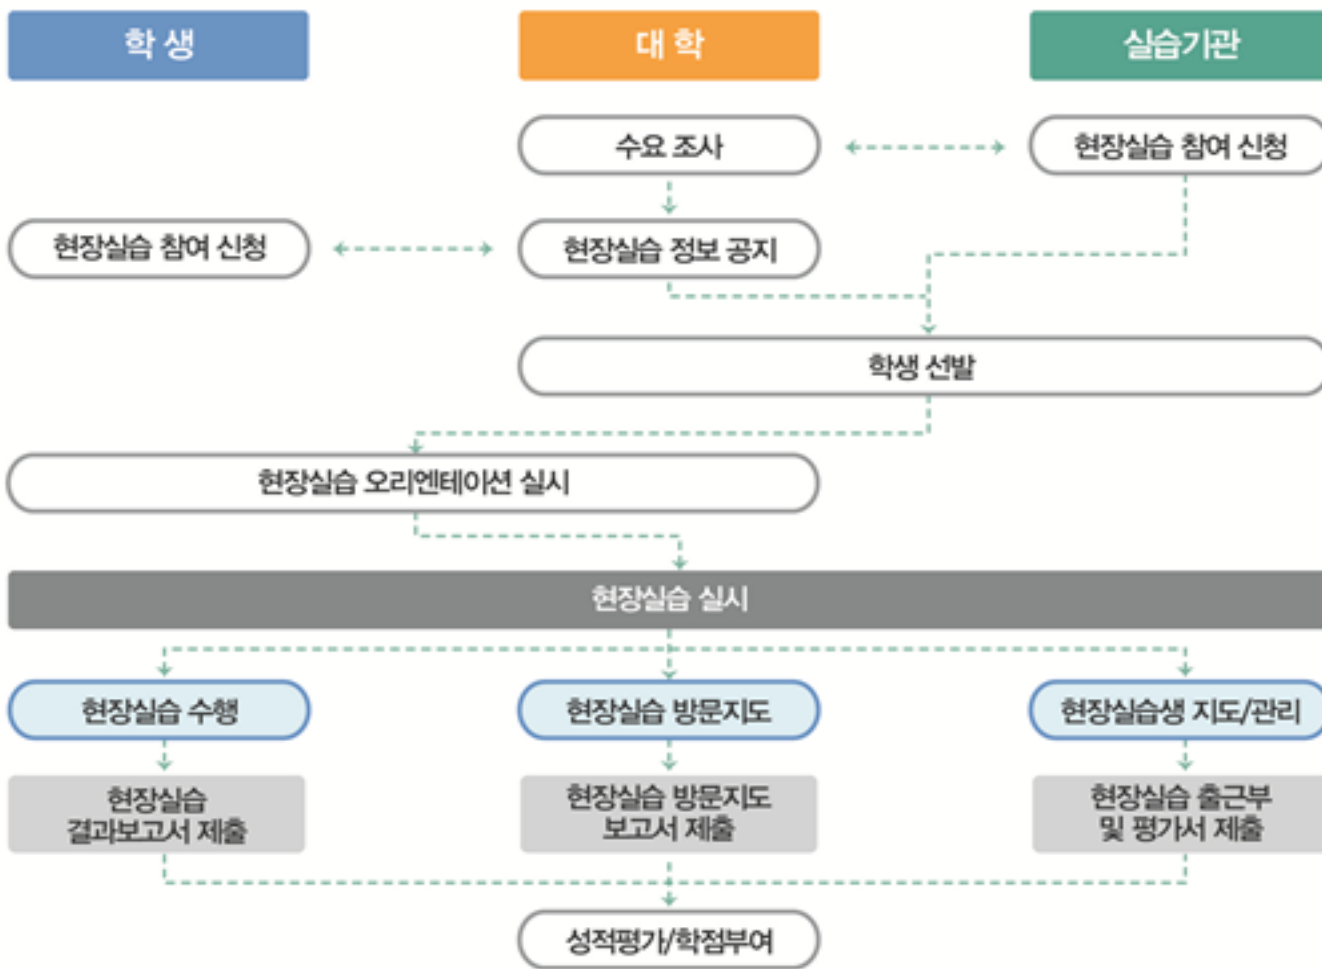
학 생

대 학

실습기관

수요 조사

현장실습 참여 신청

현장실습 참여 신청

현장실습 정보 공지

학생 선발

현장실습 오리엔테이션 실시

현장실습 실시

현장실습 수행

현장실습 방문지도

현장실습생 지도/관리

현장실습 결과보고서 제출

현장실습 방문지도 보고서 제출

현장실습 출근부 및 평가서 제출

성적평가/학점부여